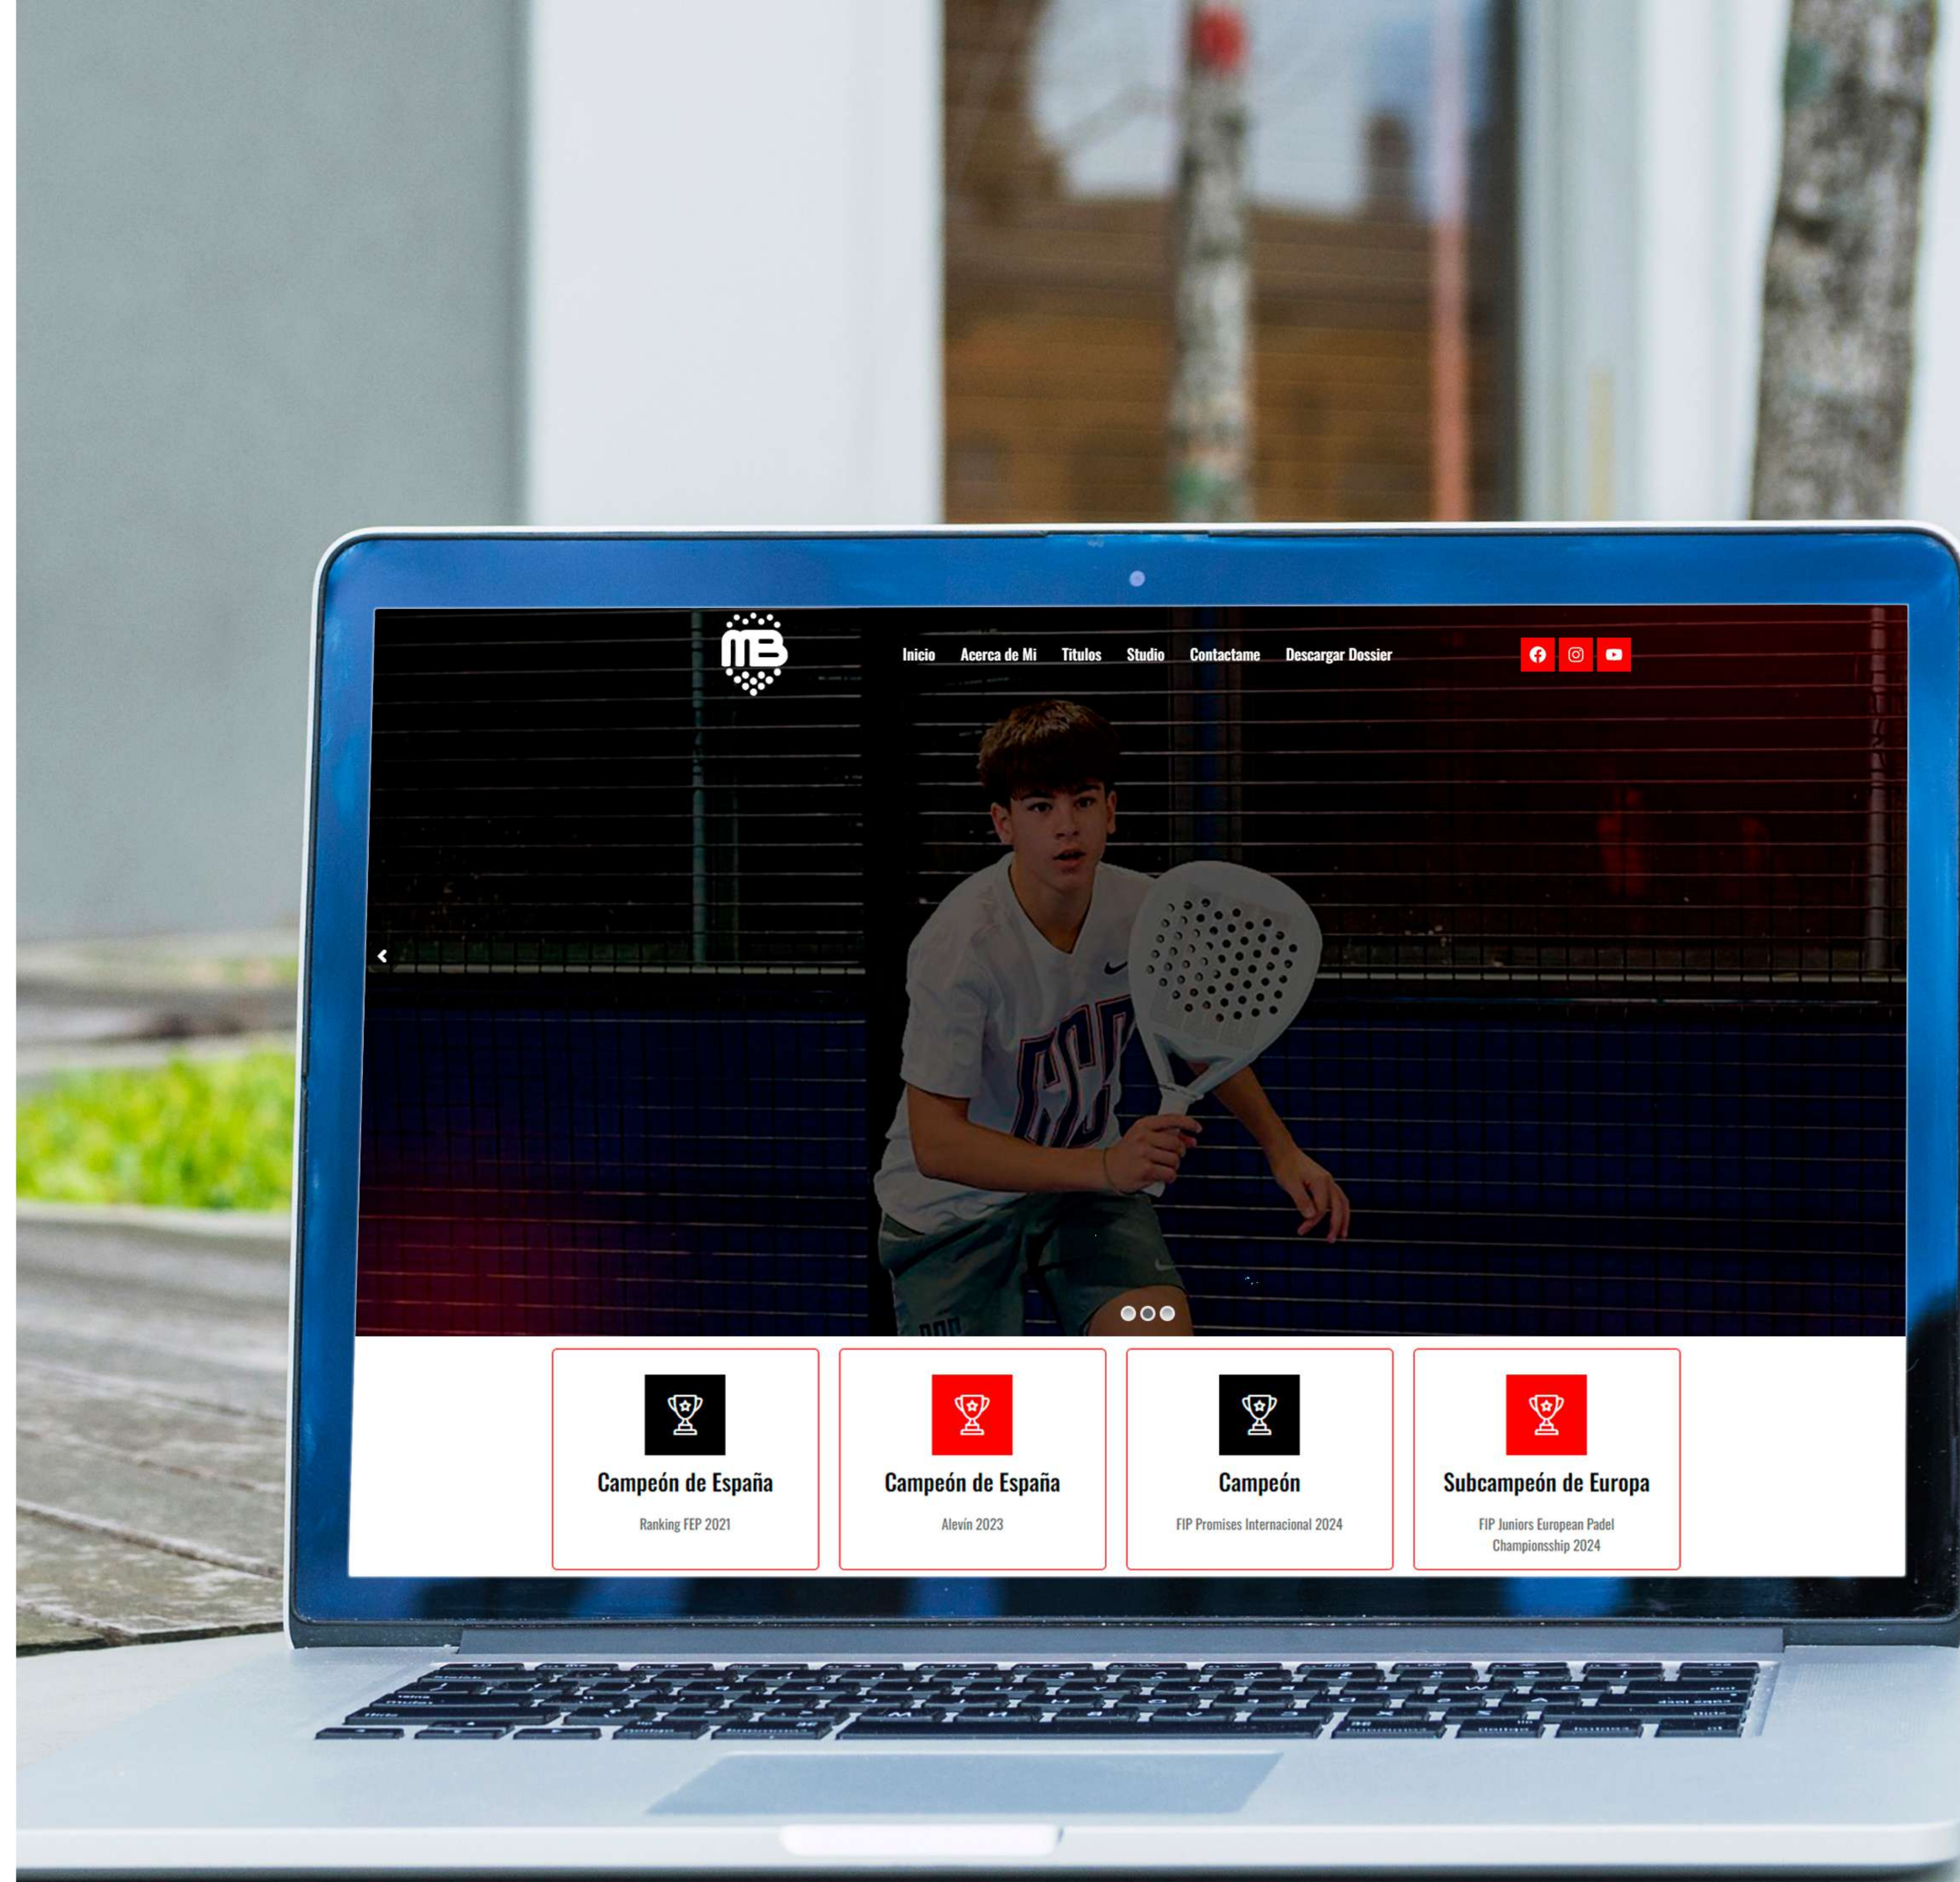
MB

Inicio Acerca de Mi Titulos Studio Contactame Descargar Dossier

Campeón de España
Ranking FEP 2021

Campeón de España
Alevín 2023

Campeón
FIP Promises Internacional 2024

Subcampeón de Europa
FIP Juniors European Padel Championsship 2024